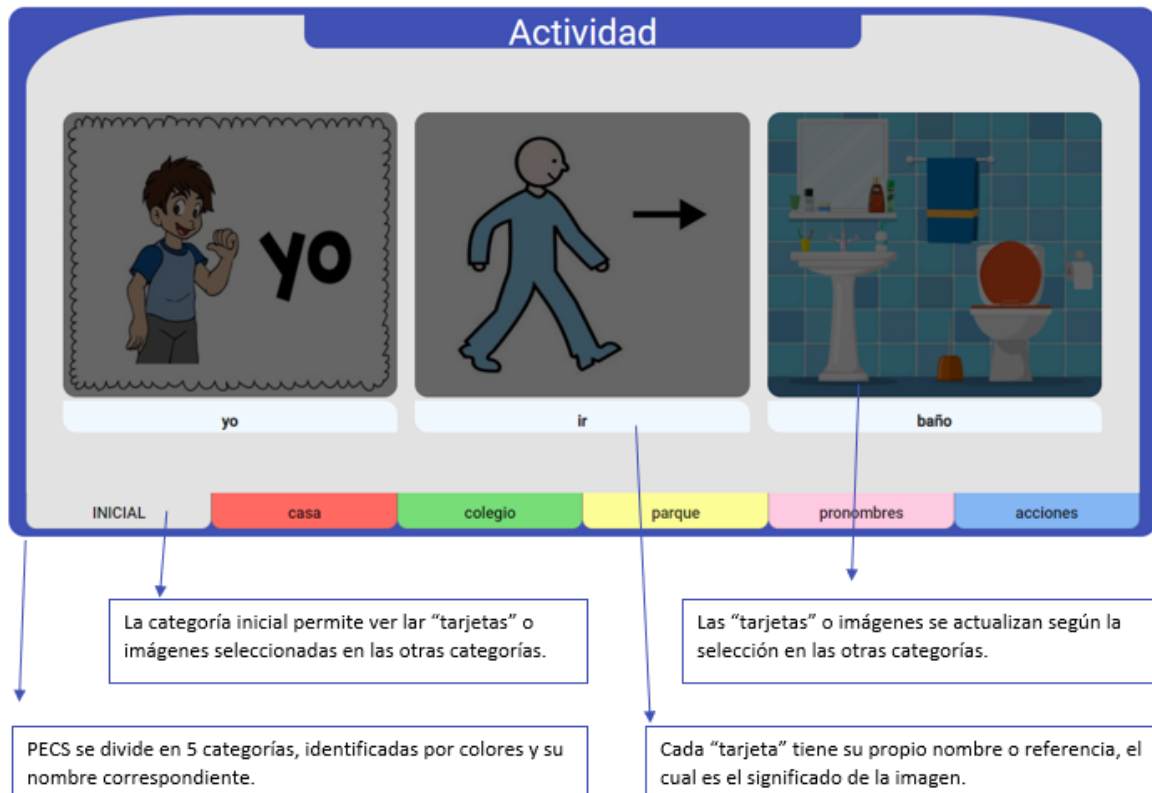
Actividad

yo

yo

ir

baño

INICIAL

casa

colegio

parque

pronombres

acciones

La categoría inicial permite ver lar “tarjetas” o imágenes seleccionadas en las otras categorías.

Las “tarjetas” o imágenes se actualizan según la selección en las otras categorías.

PECS se divide en 5 categorías, identificadas por colores y su nombre correspondiente.

Cada “tarjeta” tiene su propio nombre o referencia, el cual es el significado de la imagen.